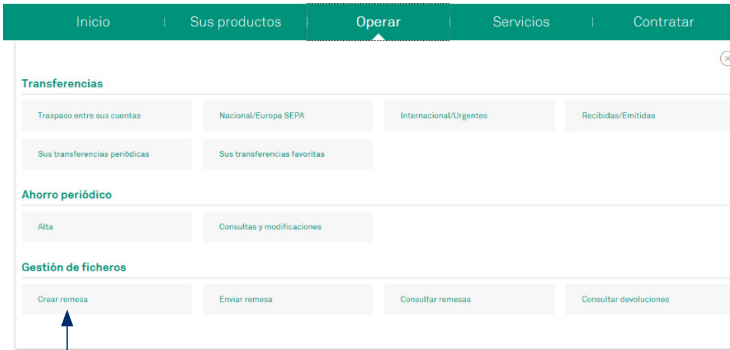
Inicio | Sus productos | Operar | Servicios | Contratar

Transferencias

Traspaso entre sus cuentas
Nacional/Europa SEPA
Internacional/Urgentes
Recibidas/Emitidas
Sus transferencias periódicas
Sus transferencias favoritas

Ahorro periódico

Alta
Consultas y modificaciones

Gestión de ficheros

Crear remesa
Enviar remesa
Consultar remesas
Consultar devoluciones